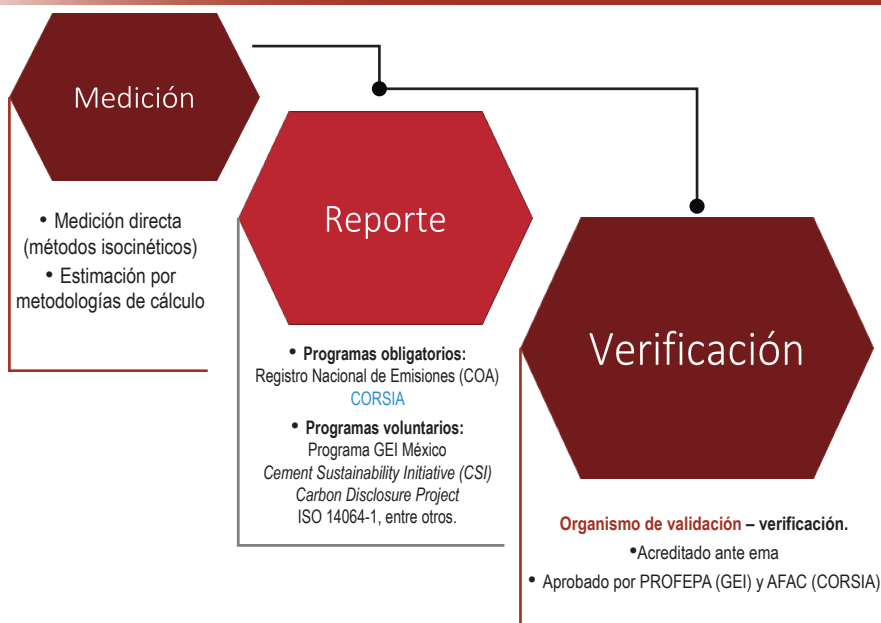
Medición

• Medición directa (métodos isocinéticos)
• Estimación por metodologías de cálculo

Reporte

• **Programas obligatorios:**
Registro Nacional de Emisiones (COA)
CORSIA
• **Programas voluntarios:**
Programa GEI México
*Cement Sustainability Initiative (CSI)*
*Carbon Disclosure Project*
ISO 14064-1, entre otros.

Verificación

**Organismo de validación – verificación.**
•Acreditado ante ema
• Aprobado por PROFEPA (GEI) y AFAC (CORSIA)